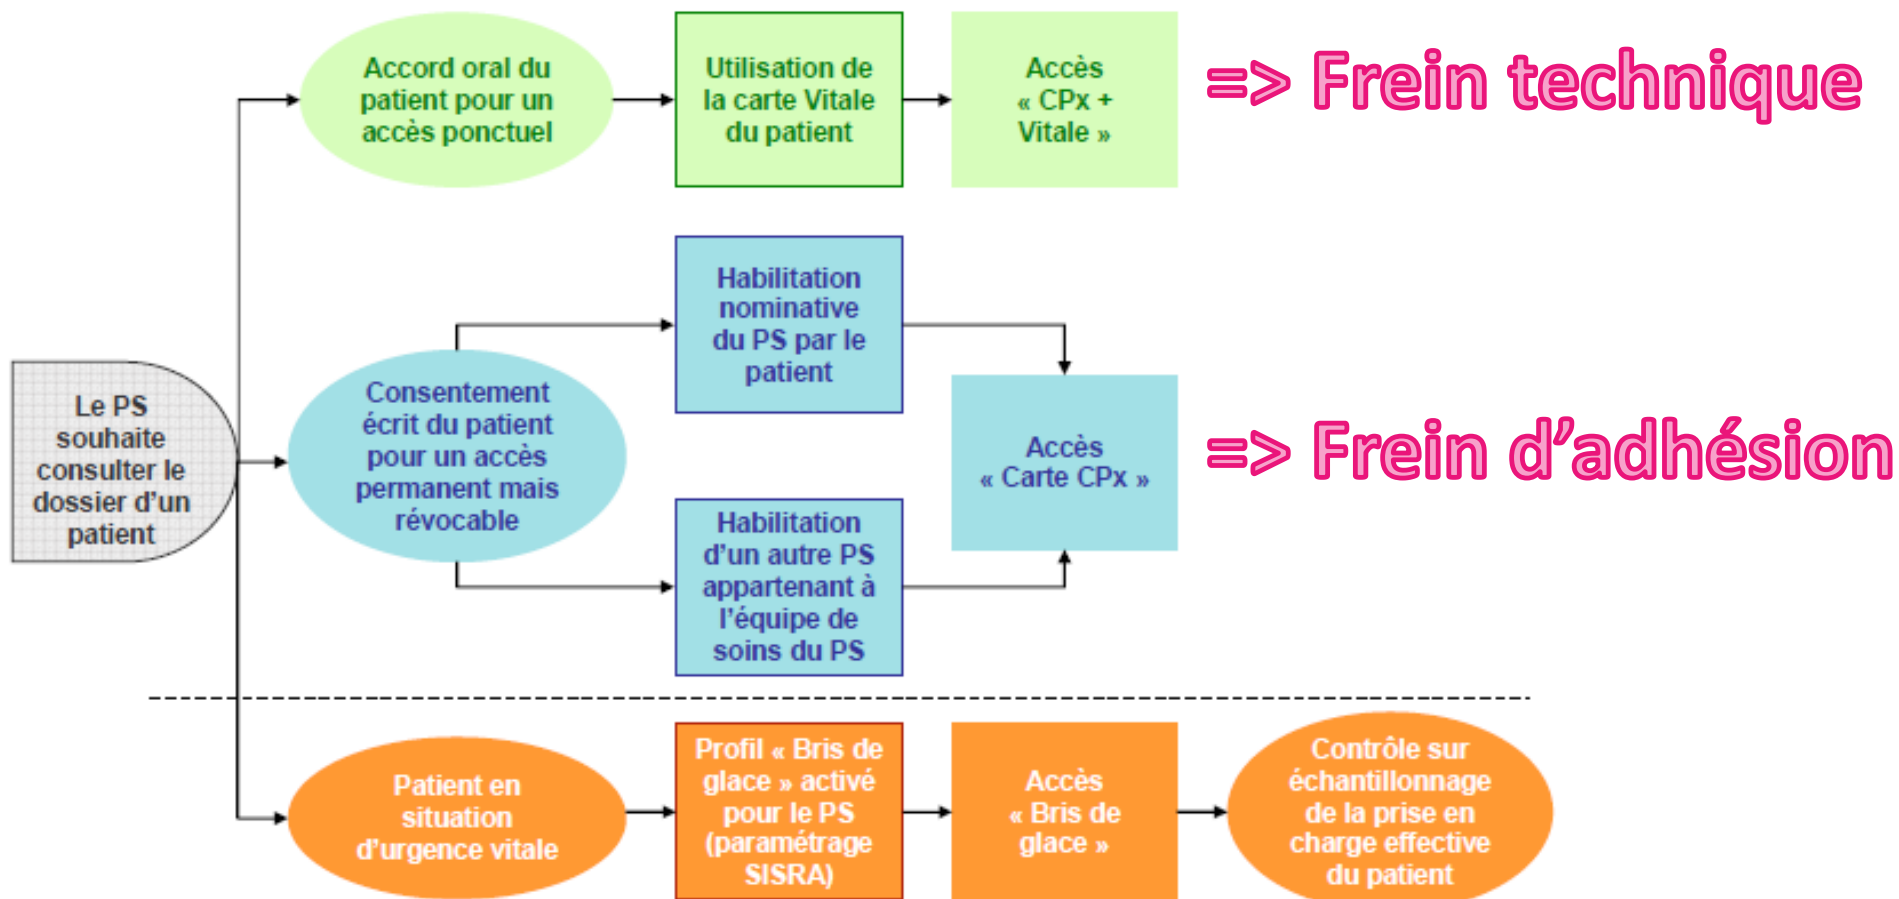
Le PS souhaite consulter le dossier d'un patient

Accord oral du patient pour un accès ponctuel

Utilisation de la carte Vitale du patient

Accès « CPx + Vitale »

=> Frein technique

Consentement écrit du patient pour un accès permanent mais révocable

Habilitation nominative du PS par le patient

Habilitation d'un autre PS appartenant à l'équipe de soins du PS

Accès « Carte CPx »

=> Frein d'adhésion

Patient en situation d'urgence vitale

Profil « Bris de glace » activé pour le PS (paramétrage SISRA)

Accès « Bris de glace »

Contrôle sur échantillonnage de la prise en charge effective du patient